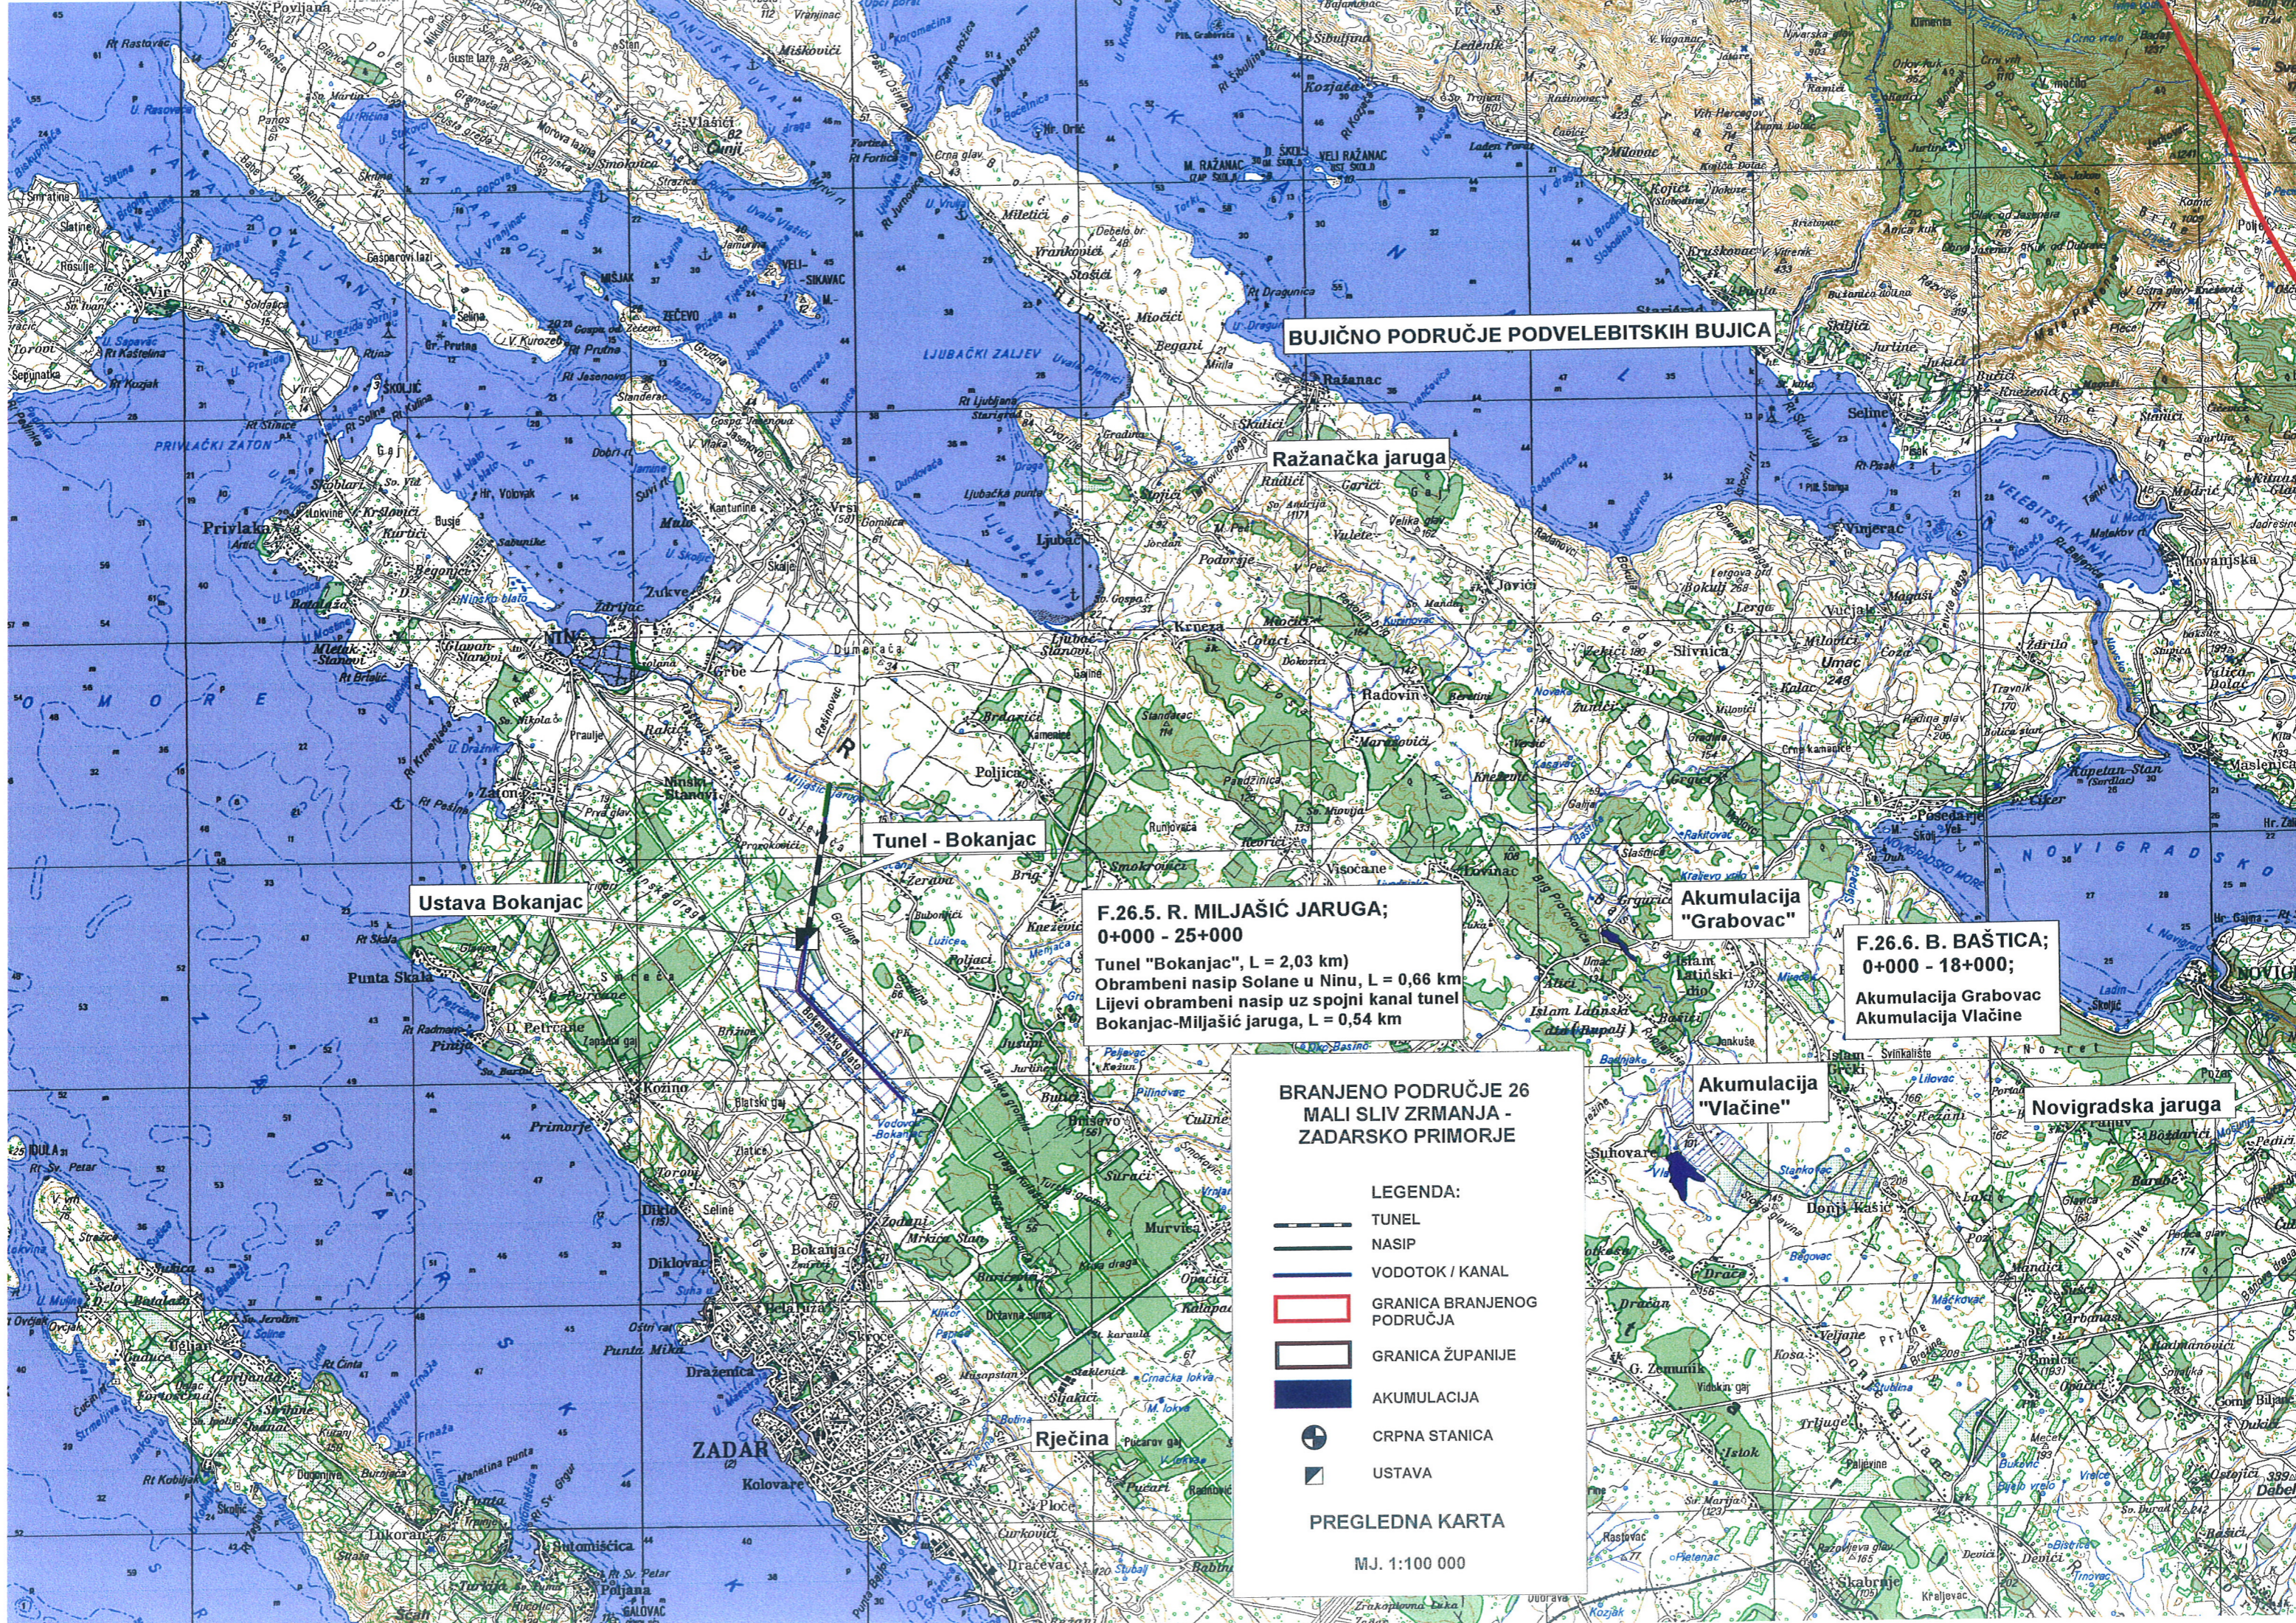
BUJIČNO PODRUČJE PODVELEBITSKIH BUJICA

Ražanačka jaruga

Tunel - Bokanjac

Ustava Bokanjac

F.26.5. R. MILJAŠIĆ JARUGA;
0+000 - 25+000
Tunel "Bokanjac", L = 2,03 km
Obrambeni nasip Solane u Ninu, L = 0,66 km
Lijevi obrambeni nasip uz spojni kanal tunel Bokanjac-Miljašić jaruga, L = 0,54 km

Akumulacija "Grabovac"

F.26.6. B. BAŠTICA;
0+000 - 18+000;
Akumulacija Grabovac
Akumulacija Vlačine

Akumulacija "Vlačine"

Novigradska jaruga

BRANJENO PODRUČJE 26
MALI SLIV ZRMANJA - ZADARSKO PRIMORJE

LEGENDA:
TUNEL
NASIP
VODOTOK / KANAL
GRANICA BRANJENOG PODRUČJA
GRANICA ŽUPANIJE
AKUMULACIJA
CRPNA STANICA
USTAVA

PREGLEDNA KARTA

MJ. 1:100 000

Rječina

ZADAR

NIN

Privlaka

Ljubač

Ražanac

Poličnik

Zemunik

Novigradsko

Velebitski kanal

Ljubački zaljev

Privlački zaton